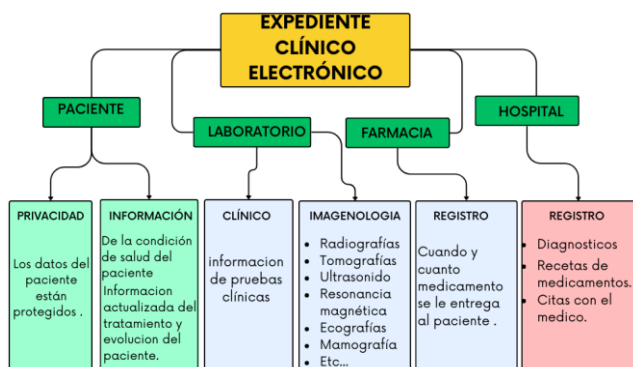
EXPEDIENTE CLÍNICO ELECTRÓNICO

PACIENTE

LABORATORIO

FARMACIA

HOSPITAL

PRIVACIDAD

Los datos del paciente están protegidos .

INFORMACIÓN

De la condición de salud del paciente Informacion actualizada del tratamiento y evolucion del paciente.

CLÍNICO

informacion de pruebas clínicas

IMAGENOLOGIA

- Radiografías
- Tomografías
- Ultrasonido
- Resonancia magnética
- Ecografías
- Mamografía
- Etc...

REGISTRO

Cuando y cuanto medicamento se le entrega al paciente .

REGISTRO

- Diagnosticos
- Recetas de medicamentos.
- Citas con el medico.